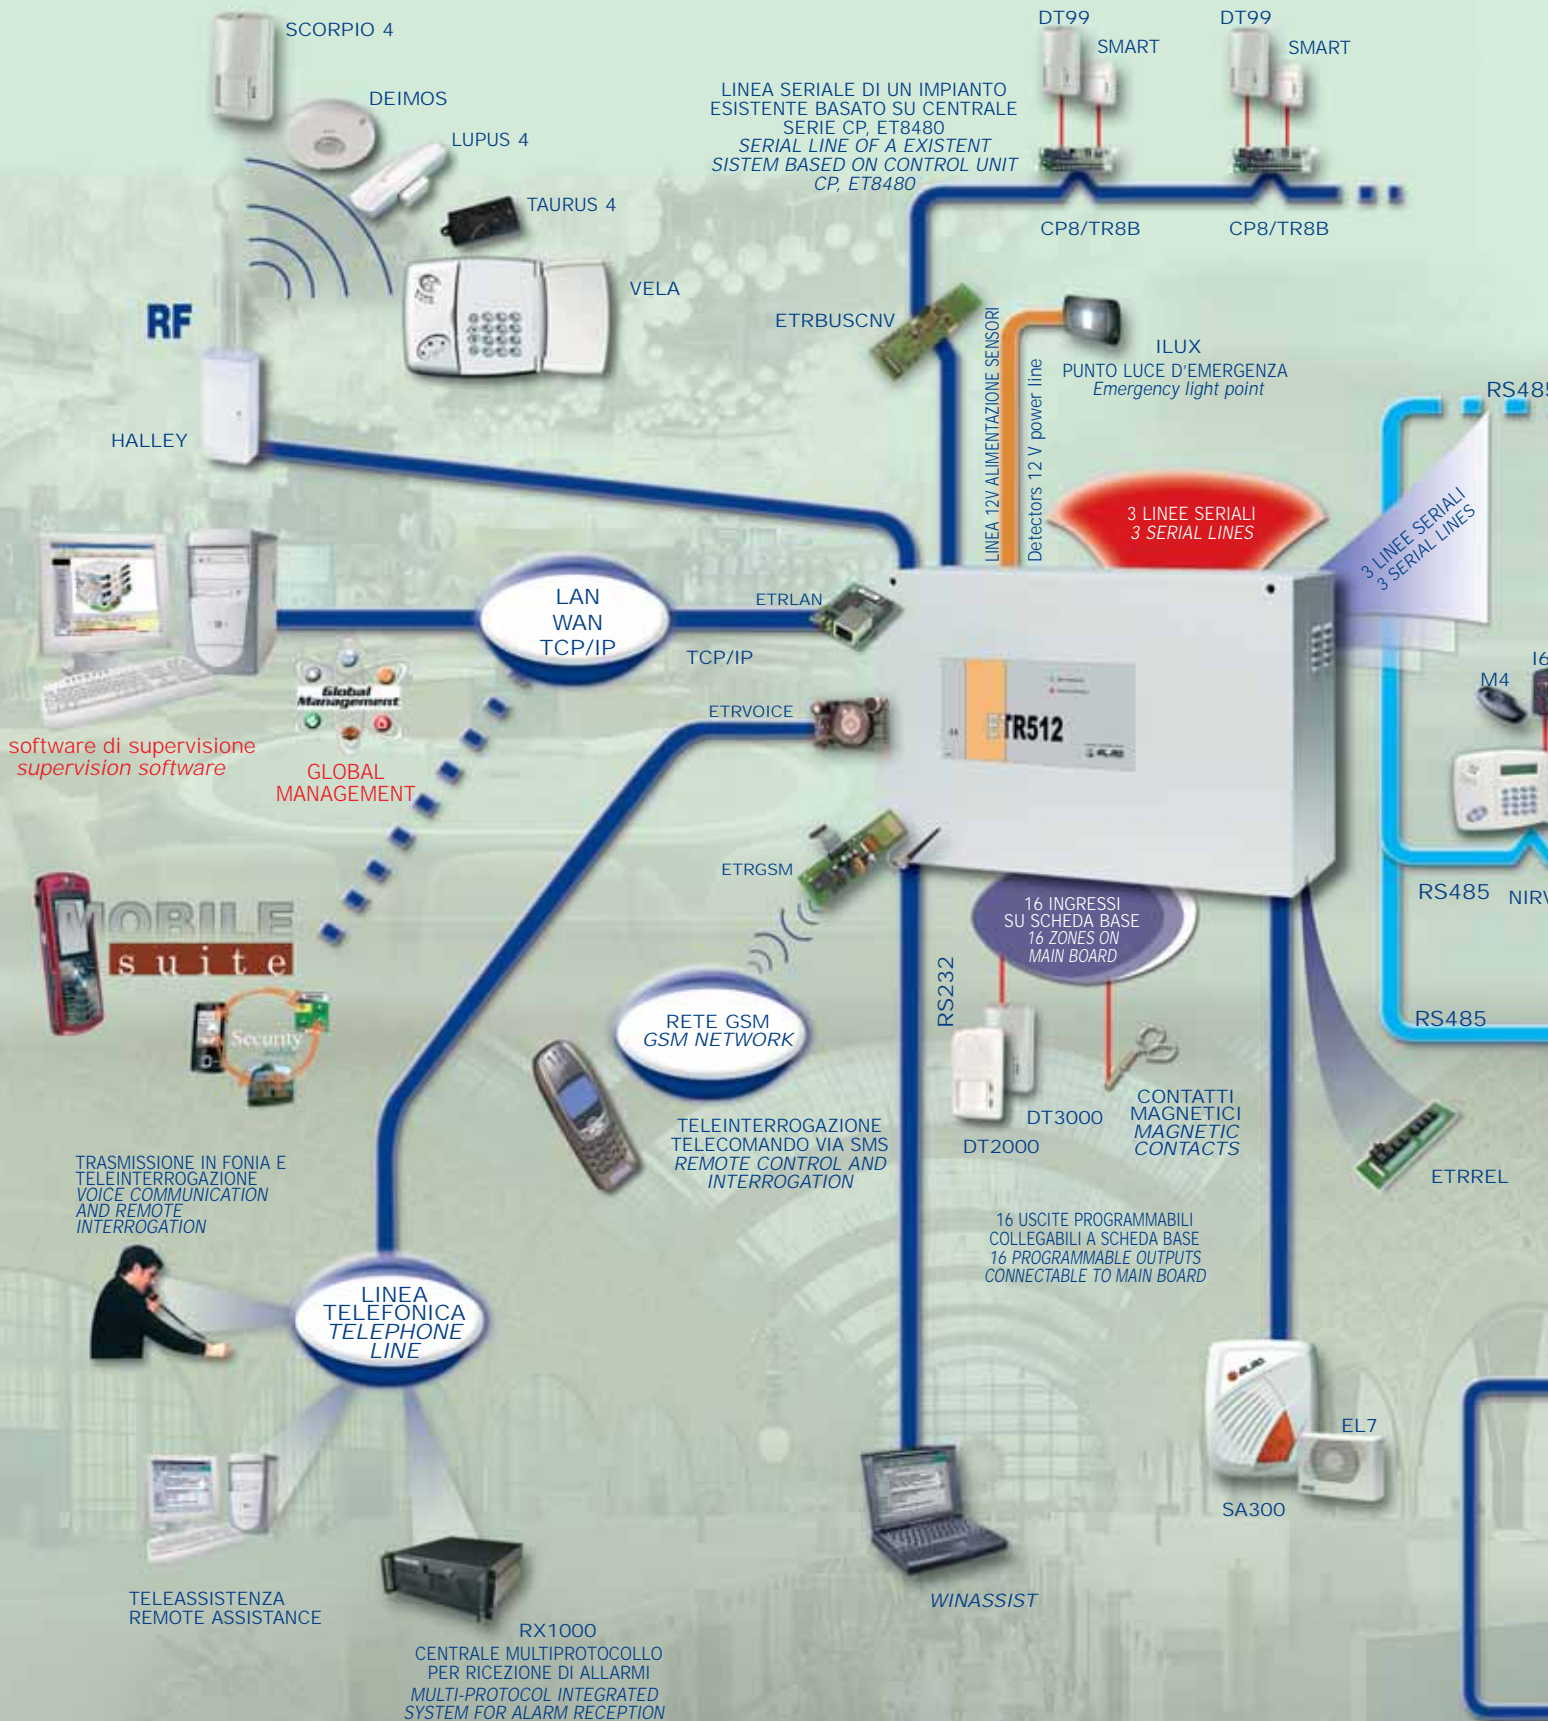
SCORPIO 4

DEIMOS

LUPUS 4

TAURUS 4

VELA

RF

HALLEY

DT99

SMART

DT99

SMART

LINEA SERIALE DI UN IMPIANTO ESISTENTE BASATO SU CENTRALE SERIE CP, ET8480
SERIAL LINE OF A EXISTENT SISTEM BASED ON CONTROL UNIT CP, ET8480

CP8/TR8B

CP8/TR8B

ETRBUSCNV

LINEA 12V ALIMENTAZIONE SENSORI

Detectors 12 V power line

ILUX
PUNTO LUCE D'EMERGENZA
Emergency light point

RS485

3 LINEE SERIALI
3 SERIAL LINES

3 LINEE SERIALI
3 SERIAL LINES

LAN
WAN
TCP/IP

ETRLAN

TCP/IP

ETRVOICE

ETR512

Global Management

software di supervisione
supervision software

GLOBAL MANAGEMENT

M4

I6

ETRGSM

MOBILE suite

Security

16 INGRESSI SU SCHEDA BASE
16 ZONES ON MAIN BOARD

RS485

NIRV

RETE GSM
GSM NETWORK

RS232

RS485

TELEINTERROGAZIONE
TELECOMANDO VIA SMS
REMOTE CONTROL AND INTERROGATION

DT3000

DT2000

CONTATTI MAGNETICI
MAGNETIC CONTACTS

ETRREL

TRASMISSIONE IN FONIA E TELEINTERROGAZIONE
VOICE COMMUNICATION AND REMOTE INTERROGATION

16 USCITE PROGRAMMABILI COLLEGABILI A SCHEDA BASE
16 PROGRAMMABLE OUTPUTS CONNECTABLE TO MAIN BOARD

LINEA TELEFONICA
TELEPHONE LINE

EL7

SA300

TELEASSISTENZA
REMOTE ASSISTANCE

WINASSIST

RX1000
CENTRALE MULTIPROTOCOLLO PER RICEZIONE DI ALLARMI
MULTI-PROTOCOL INTEGRATED SYSTEM FOR ALARM RECEPTION